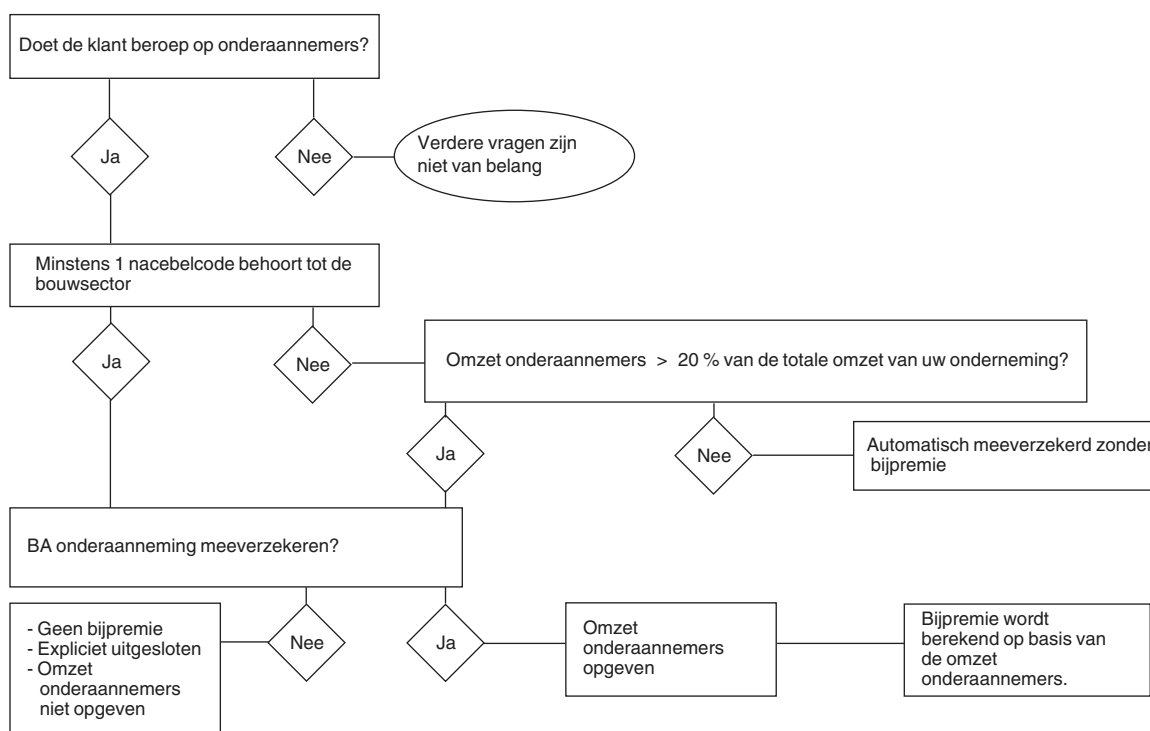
Doet de klant beroep op onderaannemers?

Ja

Nee

Verdere vragen zijn niet van belang

Minstens 1 nacebelcode behoort tot de bouwsector

Ja

Nee

Omzet onderaannemers > 20 % van de totale omzet van uw onderneming?

Ja

Nee

Automatisch meeverzekerd zonder bijpremie

BA onderaanneming meeverzekeren?

- Geen bijpremie
- Expliciet uitgesloten
- Omzet onderaannemers niet opgeven

Nee

Ja

Omzet onderaannemers opgeven

Bijpremie wordt berekend op basis van de omzet onderaannemers.